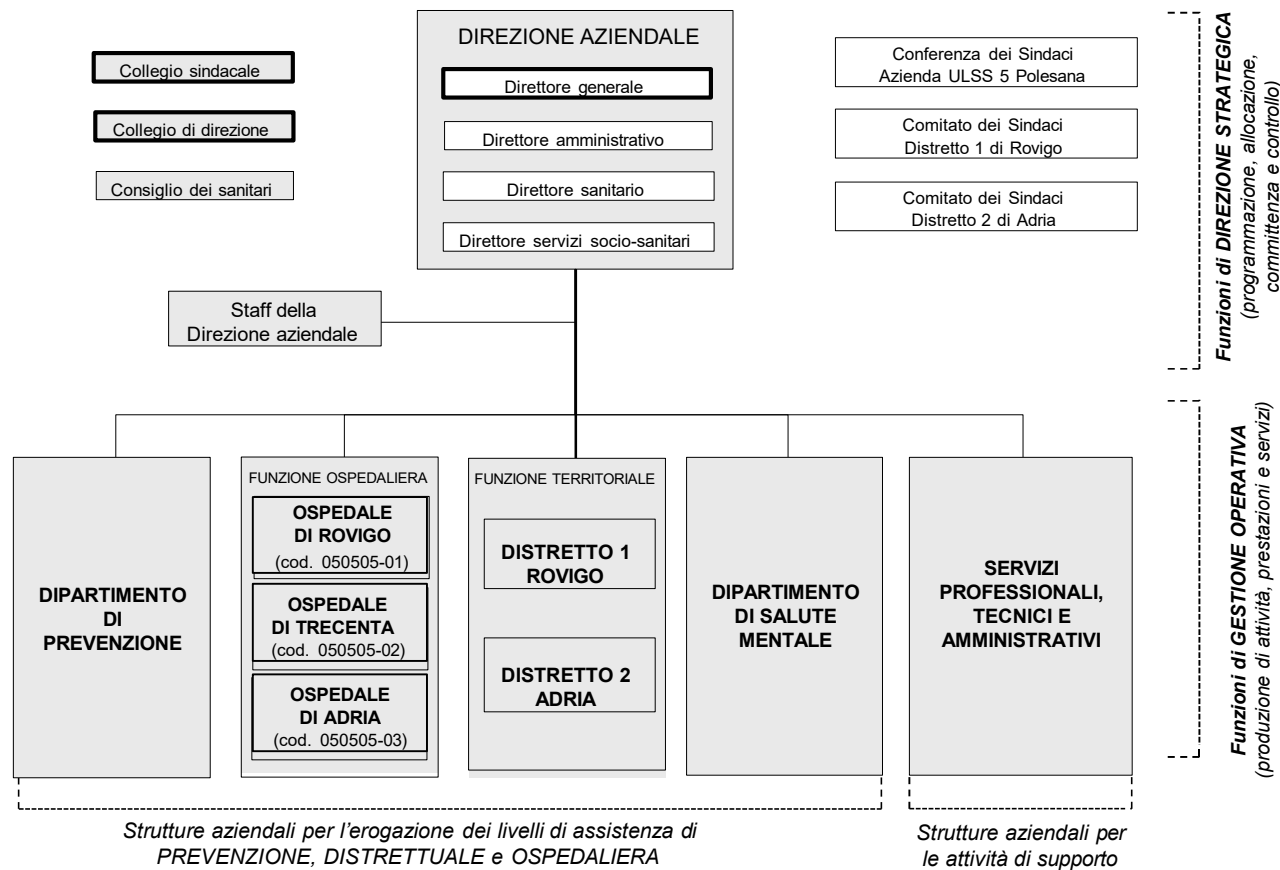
Collegio sindacale

Collegio di direzione

Consiglio dei sanitari

DIREZIONE AZIENDALE

Direttore generale

Direttore amministrativo

Direttore sanitario

Direttore servizi socio-sanitari

Conferenza dei Sindaci Azienda ULSS 5 Polesana

Comitato dei Sindaci Distretto 1 di Rovigo

Comitato dei Sindaci Distretto 2 di Adria

Funzioni di DIREZIONE STRATEGICA (programmazione, allocazione, committenza e controllo)

Staff della Direzione aziendale

DIPARTIMENTO DI PREVENZIONE

FUNZIONE OSPEDALIERA

OSPEDALE DI ROVIGO (cod. 050505-01)

OSPEDALE DI TRECENTA (cod. 050505-02)

OSPEDALE DI ADRIA (cod. 050505-03)

FUNZIONE TERRITORIALE

DISTRETTO 1 ROVIGO

DISTRETTO 2 ADRIA

DIPARTIMENTO DI SALUTE MENTALE

SERVIZI PROFESSIONALI, TECNICI E AMMINISTRATIVI

Funzioni di GESTIONE OPERATIVA (produzione di attività, prestazioni e servizi)

Strutture aziendali per l'erogazione dei livelli di assistenza di PREVENZIONE, DISTRETTUALE e OSPEDALIERA

Strutture aziendali per le attività di supporto